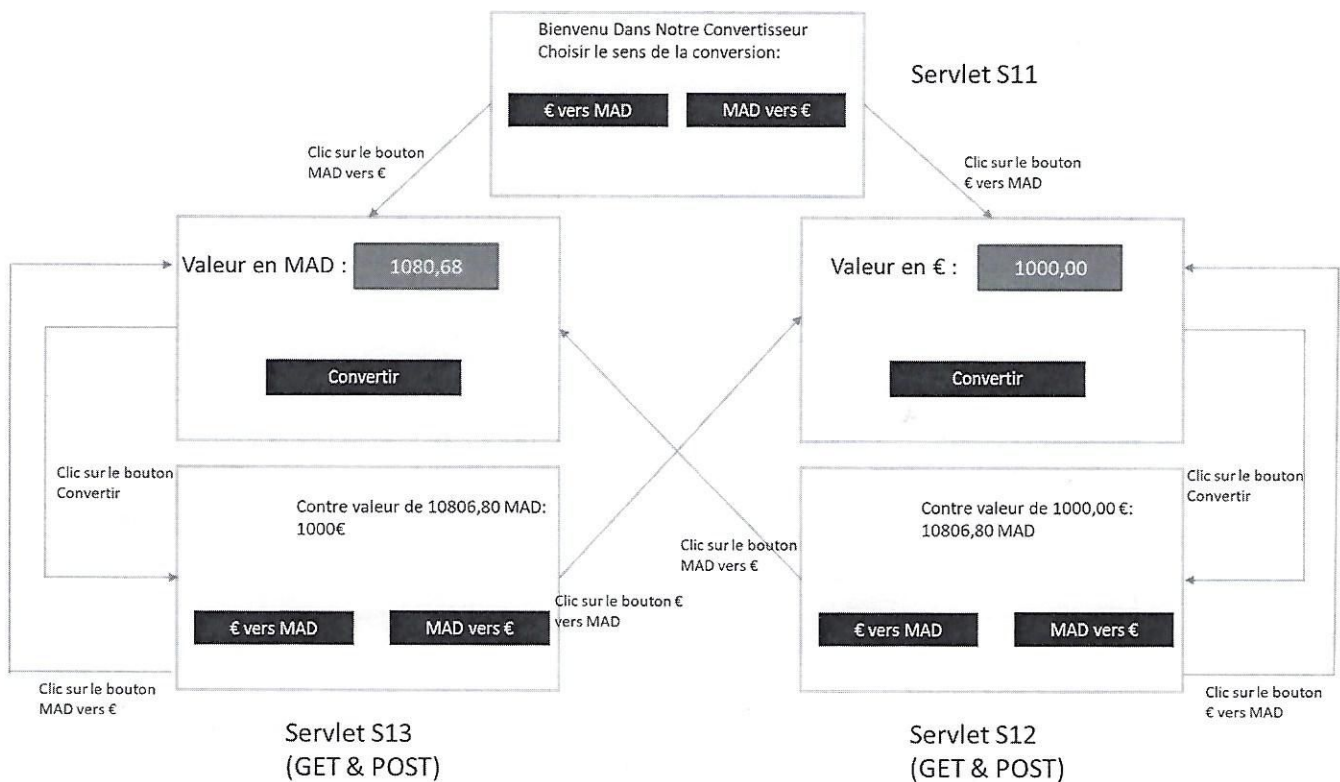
Bienvenu Dans Notre Convertisseur
Choisir le sens de la conversion:

€ vers MAD

MAD vers €

Servlet S11

Clic sur le bouton MAD vers €

Clic sur le bouton € vers MAD

Valeur en MAD :

1080,68

Convertir

Valeur en € :

1000,00

Convertir

Clic sur le bouton Convertir

Contre valeur de 10806,80 MAD: 1000€

€ vers MAD

MAD vers €

Clic sur le bouton € vers MAD

Clic sur le bouton MAD vers €

Contre valeur de 1000,00 €: 10806,80 MAD

€ vers MAD

MAD vers €

Clic sur le bouton Convertir

Clic sur le bouton MAD vers €

Clic sur le bouton € vers MAD

Servlet S13
(GET & POST)

Servlet S12
(GET & POST)